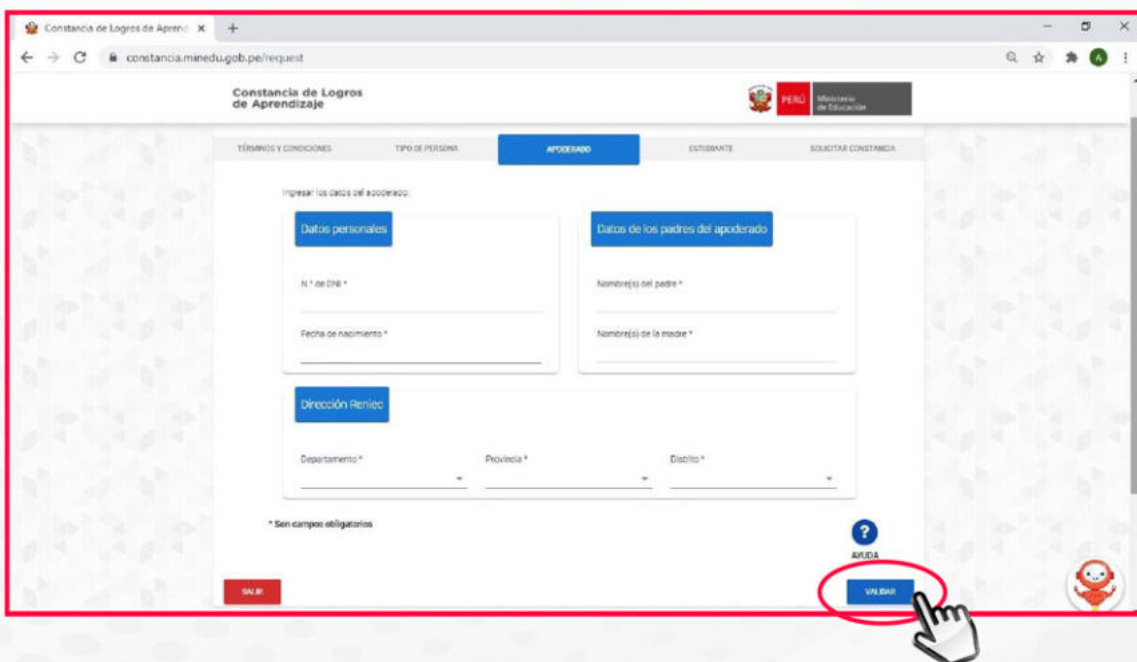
Constancia de Logros de Aprend ×  +

constancia.minedu.gob.pe/request

Constancia de Logros de Aprendizaje

PERÚ Ministerio de Educación

TÉRMINOS Y CONDICIONES  TIPO DE PERSONA  APODERADO  ESTUDIANTE  SOLICITAR CONSTANCIA

Ingresar los datos del apoderado:

Datos personales

N.° de DNI *

Fecha de nacimiento *

Datos de los padres del apoderado

Nombre(s) del padre *

Nombre(s) de la madre *

Dirección Reniec

Departamento *

Provincia *

Distrito *

* Son campos obligatorios

?
AYUDA

SALIR

VALIDAR